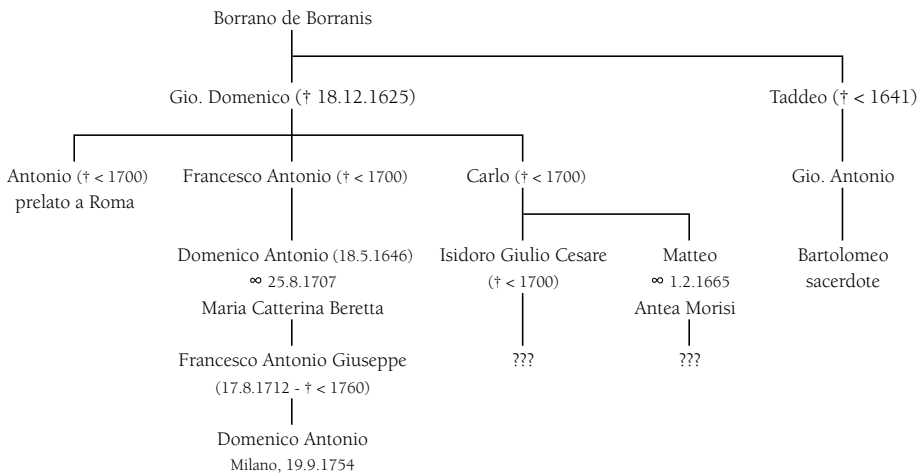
Borrano de Borranis

Gio. Domenico († 18.12.1625)

Taddeo († < 1641)

Antonio († < 1700)
prelato a Roma

Francesco Antonio († < 1700)

Carlo († < 1700)

Gio. Antonio

Domenico Antonio (18.5.1646)
∞ 25.8.1707
Maria Catterina Beretta

Isidoro Giulio Cesare
(† < 1700)

Matteo
∞ 1.2.1665
Antea Morisi

Bartolomeo
sacerdote

Francesco Antonio Giuseppe
(17.8.1712 - † < 1760)

???

???

Domenico Antonio
Milano, 19.9.1754